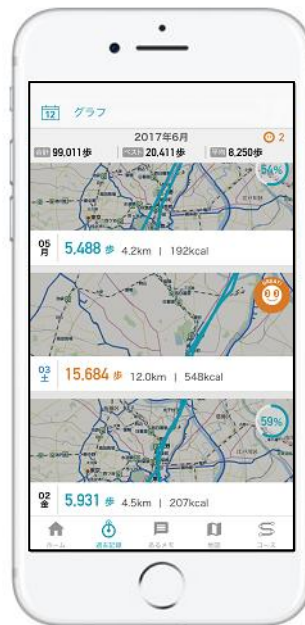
12 グラフ

2017年6月 2

合計 99,011歩 ベスト 20,411歩 平均 8,250歩

54%

05 月 5,488 歩 4.2km | 192kcal

03 土 15,684 歩 12.0km | 548kcal

59%

02 金 5,931 歩 4.5km | 207kcal

ホーム 過去記録 あるメモ 地図 コース